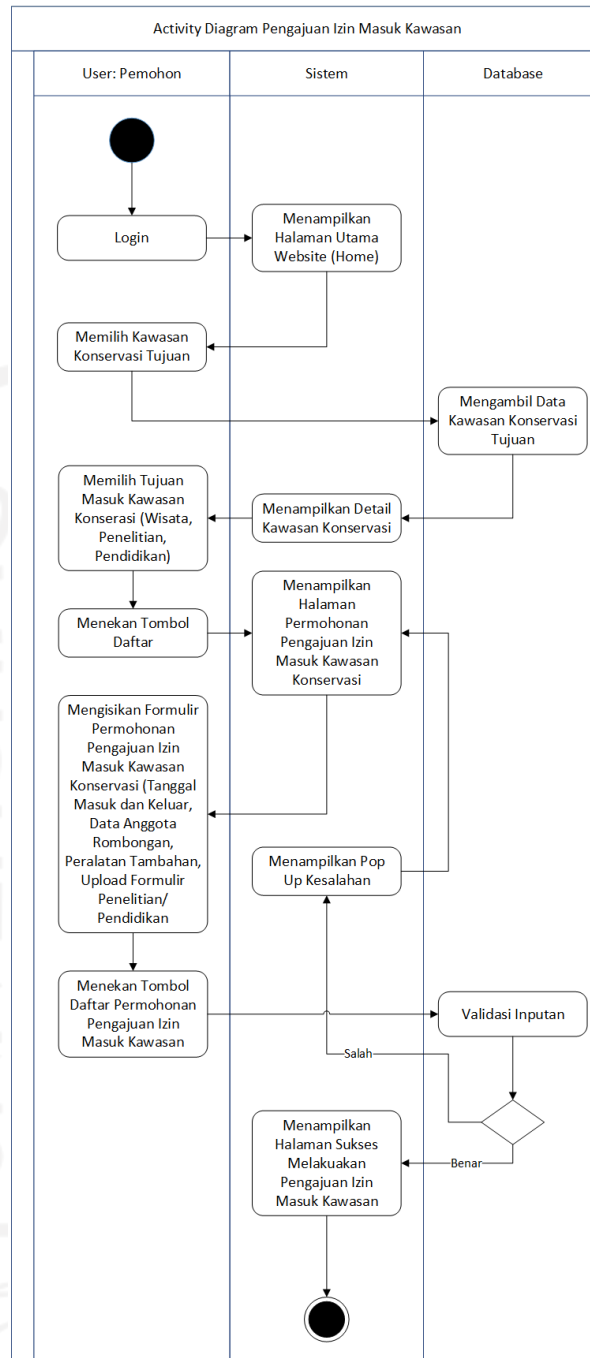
Activity Diagram Pengajuan Izin Masuk Kawasan

User: Pemohon

Sistem

Database

Login

Menampilkan Halaman Utama Website (Home)

Memilih Kawasan Konservasi Tujuan

Mengambil Data Kawasan Konservasi Tujuan

Memilih Tujuan Masuk Kawasan Konserasi (Wisata, Penelitian, Pendidikan)

Menampilkan Detail Kawasan Konservasi

Menekan Tombol Daftar

Menampilkan Halaman Permohonan Pengajuan Izin Masuk Kawasan Konservasi

Mengisikan Formulir Permohonan Pengajuan Izin Masuk Kawasan Konservasi (Tanggal Masuk dan Keluar, Data Anggota Rombongan, Peralatan Tambahan, Upload Formulir Penelitian/ Pendidikan

Menampilkan Pop Up Kesalahan

Menekan Tombol Daftar Permohonan Pengajuan Izin Masuk Kawasan

Validasi Inputan

Salah

Menampilkan Halaman Sukses Melakukan Pengajuan Izin Masuk Kawasan

Benar